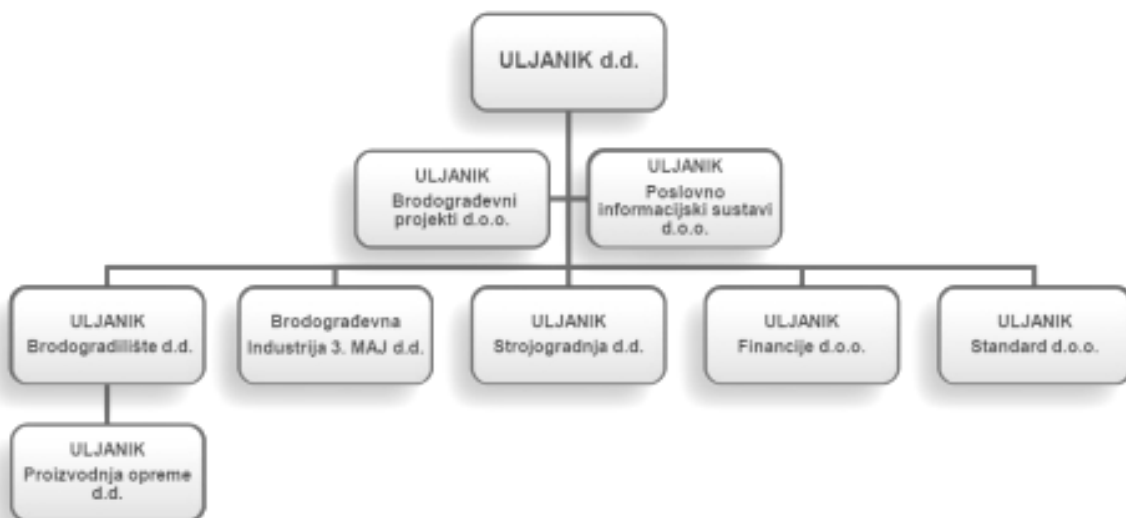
ULJANIK d.d.

ULJANIK Brodograđevni projekti d.o.o.

ULJANIK Poslovno informacijski sustavi d.o.o.

ULJANIK Brodogradilište d.d.

Brodograđevna Industrija 3. MAJ d.d.

ULJANIK Strojogradnja d.d.

ULJANIK Financije d.o.o.

ULJANIK Standard d.o.o.

ULJANIK Proizvodnja opreme d.d.